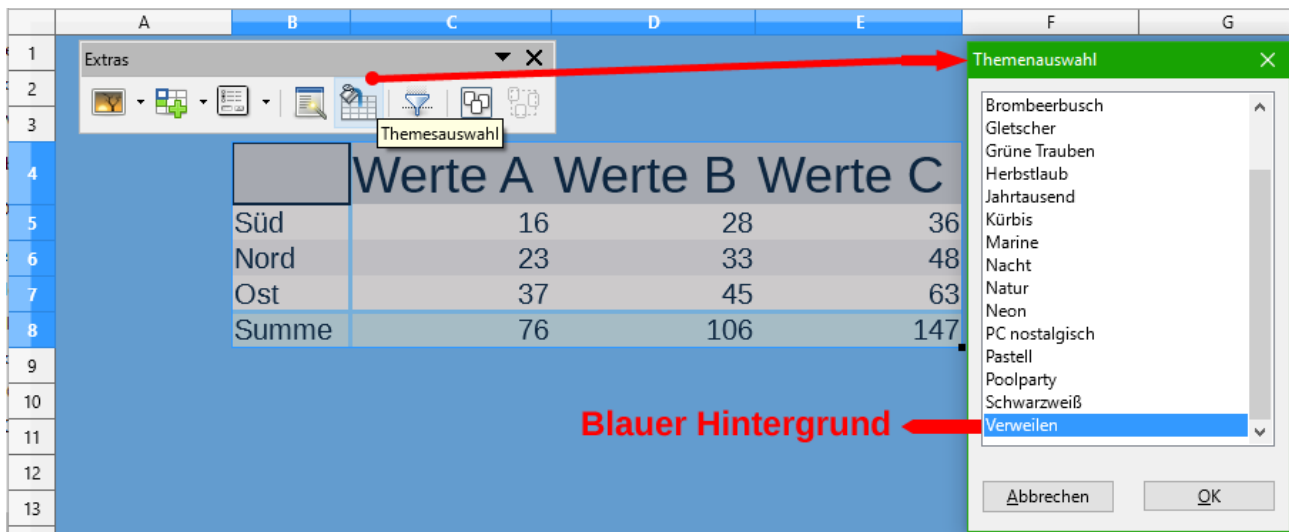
A B C D E F G

1
2
3
4
5
6
7
8
9
10
11
12
13

Extras

Themesauswahl

| | Werte A | Werte B | Werte C |
|---|---|---|---|
| Süd | 16 | 28 | 36 |
| Nord | 23 | 33 | 48 |
| Ost | 37 | 45 | 63 |
| Summe | 76 | 106 | 147 |

Themenauswahl

Brombeerbusch
Gletscher
Grüne Trauben
Herbstlaub
Jahrtausend
Kürbis
Marine
Nacht
Natur
Neon
PC nostalgisch
Pastell
Poolparty
Schwarzweiß
Verweilen

Blauer Hintergrund

Abbrechen
OK